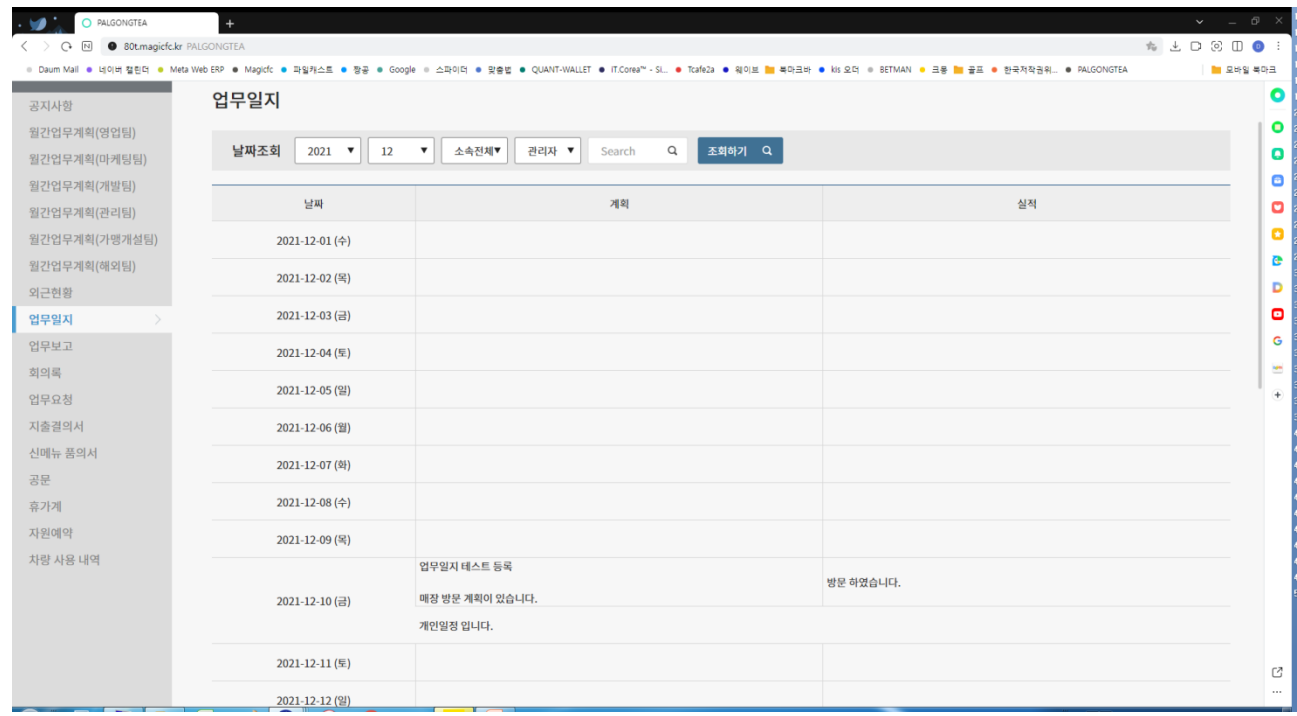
PALGONGTEA
+
80t.magicfc.kr PALGONGTEA

Daum Mail · 네이버 캘린더 · Meta Web ERP · Magicfc · 파일캐스트 · 짱공 · Google · 스파이더 · 맞춤법 · QUANT-WALLET · IT.Corea™ - Sl... · Tcafe2a · 웨이브 · 북마크바 · kis 오더 · BETMAN · 크롱 · 골프 · 한국저작권위... · PALGONGTEA · 모바일 북마크

공지사항
월간업무계획(영업팀)
월간업무계획(마케팅팀)
월간업무계획(개발팀)
월간업무계획(관리팀)
월간업무계획(가맹개설팀)
월간업무계획(해외팀)
외근현황
업무일지
업무보고
회의록
업무요청
지출결의서
신메뉴 품의서
공문
휴가계
자원예약
차량 사용 내역

업무일지

날짜조회 2021 ▼ 12 ▼ 소속전체▼ 관리자 ▼ Search 조회하기

| 날짜 | 계획 | 실적 |
|---|---|---|
| 2021-12-01 (수) | | |
| 2021-12-02 (목) | | |
| 2021-12-03 (금) | | |
| 2021-12-04 (토) | | |
| 2021-12-05 (일) | | |
| 2021-12-06 (월) | | |
| 2021-12-07 (화) | | |
| 2021-12-08 (수) | | |
| 2021-12-09 (목) | | |
| 2021-12-10 (금) | 업무일지 테스트 등록<br>매장 방문 계획이 있습니다.<br>개인일정 입니다. | 방문 하였습니다. |
| 2021-12-11 (토) | | |
| 2021-12-12 (일) | | |